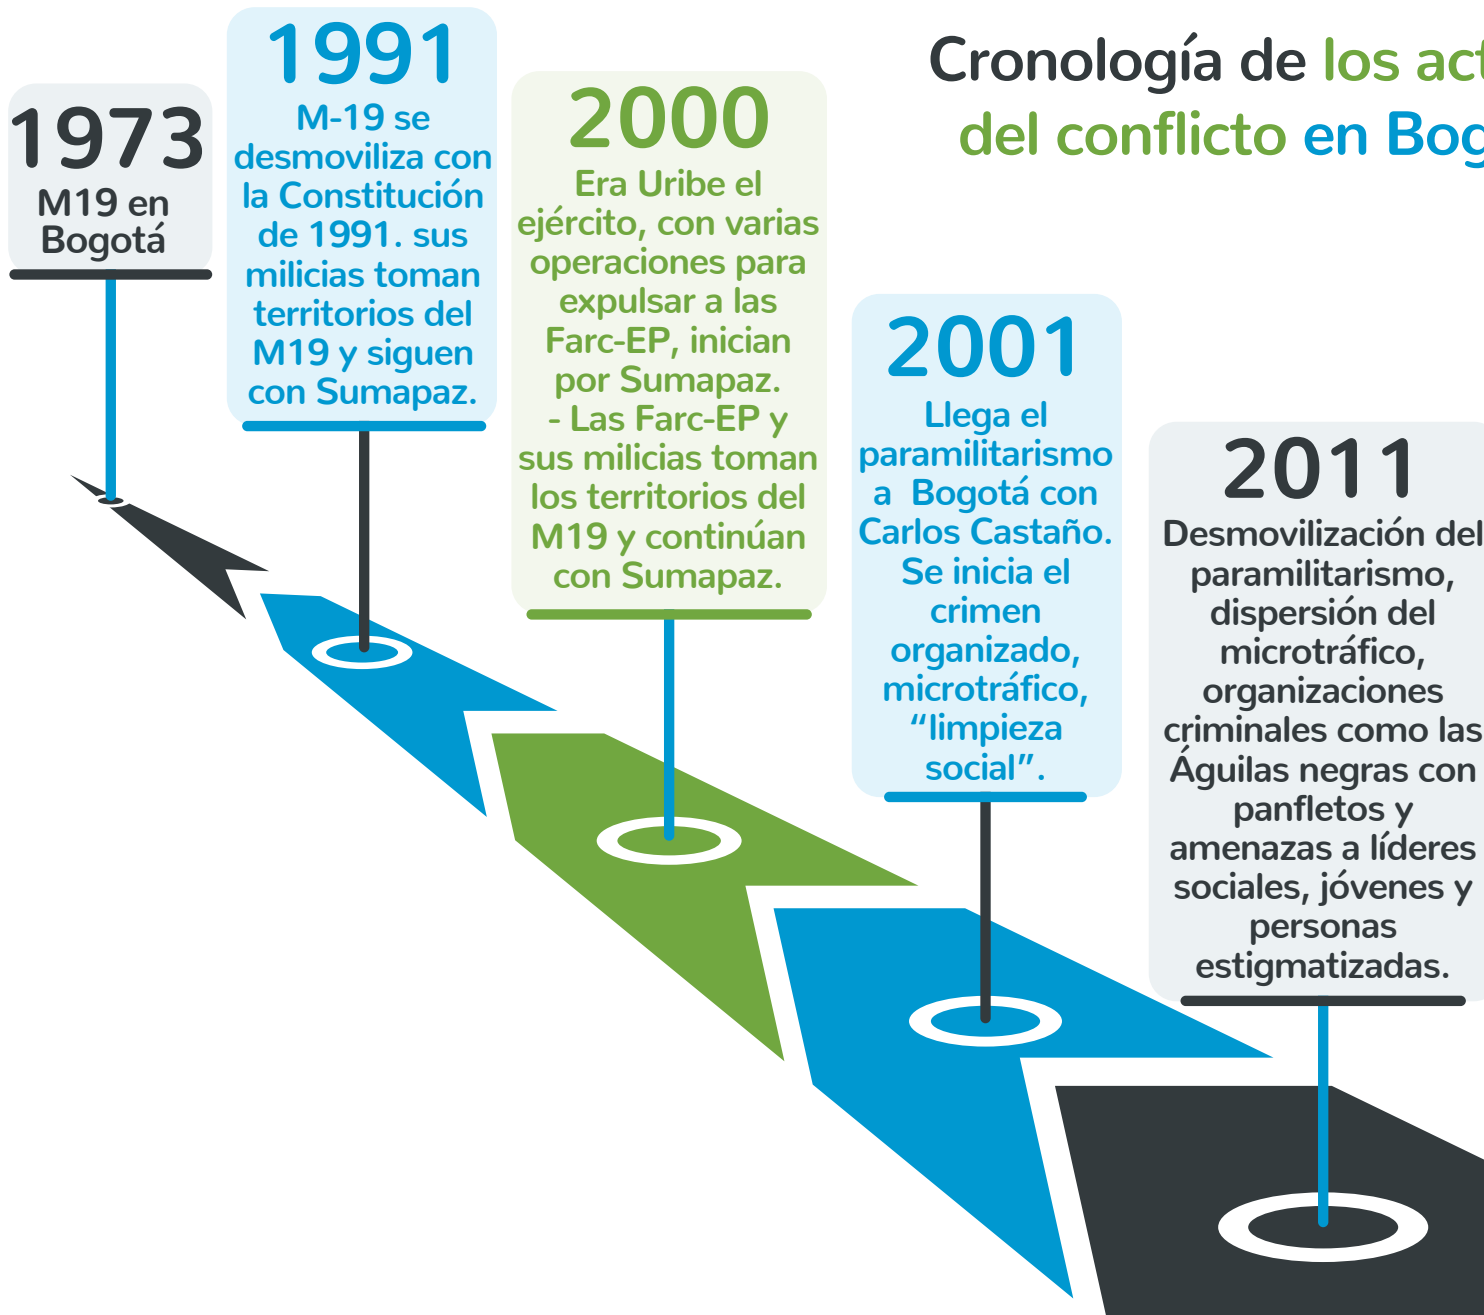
Cronología de los act
del conflicto en Bog

1973
M19 en Bogotá

1991
M-19 se desmoviliza con la Constitución de 1991. sus milicias toman territorios del M19 y siguen con Sumapaz.

2000
Era Uribe el ejército, con varias operaciones para expulsar a las Farc-EP, inician por Sumapaz.
- Las Farc-EP y sus milicias toman los territorios del M19 y continúan con Sumapaz.

2001
Llega el paramilitarismo a Bogotá con Carlos Castaño. Se inicia el crimen organizado, microtráfico, “limpieza social”.

2011
Desmovilización del paramilitarismo, dispersión del microtráfico, organizaciones criminales como las Águilas negras con panfletos y amenazas a líderes sociales, jóvenes y personas estigmatizadas.